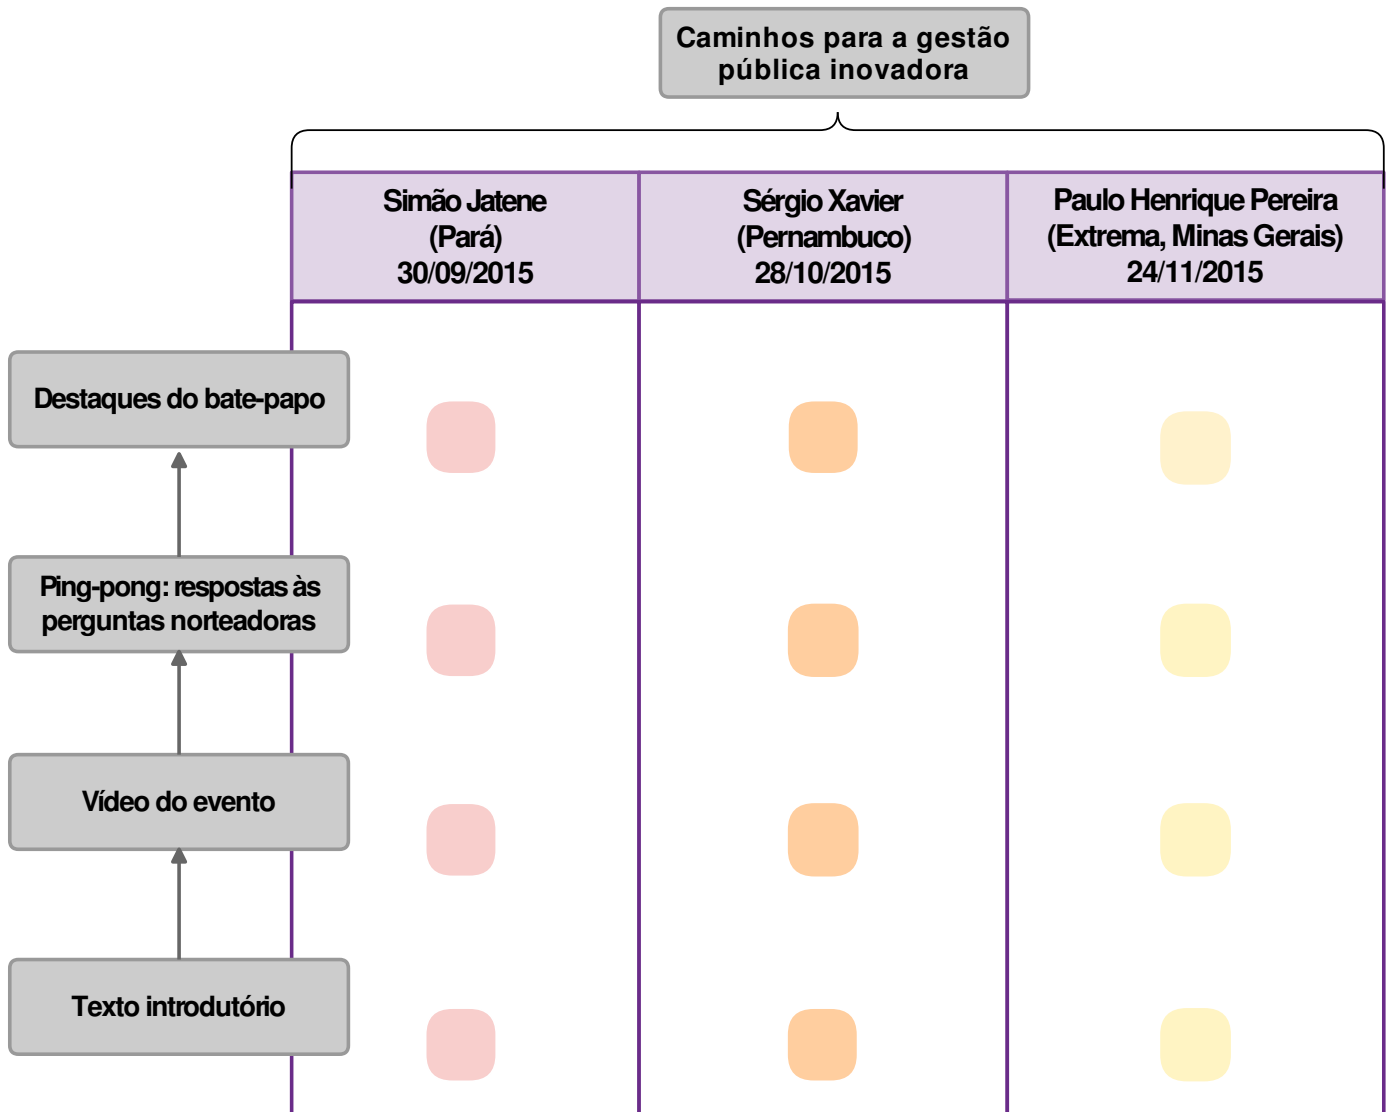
Caminhos para a gestão pública inovadora

| Simão Jatene (Pará) 30/09/2015 | Sérgio Xavier (Pernambuco) 28/10/2015 | Paulo Henrique Pereira (Extrema, Minas Gerais) 24/11/2015 |
|---|---|---|

Destaques do bate-papo

Ping-pong: respostas às perguntas norteadoras

Vídeo do evento

Texto introdutório